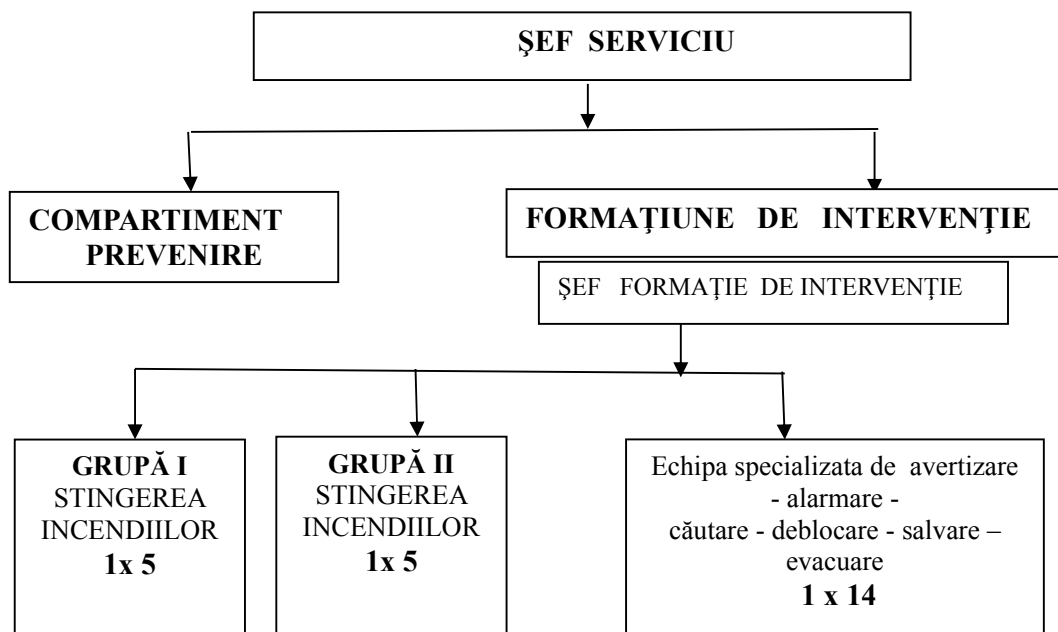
ŞEF SERVICIU

COMPARTIMENT PREVENIRE

FORMAŢIUNE DE INTERVENŢIE

ŞEF FORMAŢIE DE INTERVENŢIE

GRUPĂ I
STINGEREA INCENDIILOR
1x 5

GRUPĂ II
STINGEREA INCENDIILOR
1x 5

Echipa specializata de avertizare - alarmare - căutare - deblocare - salvare – evacuare
1 x 14